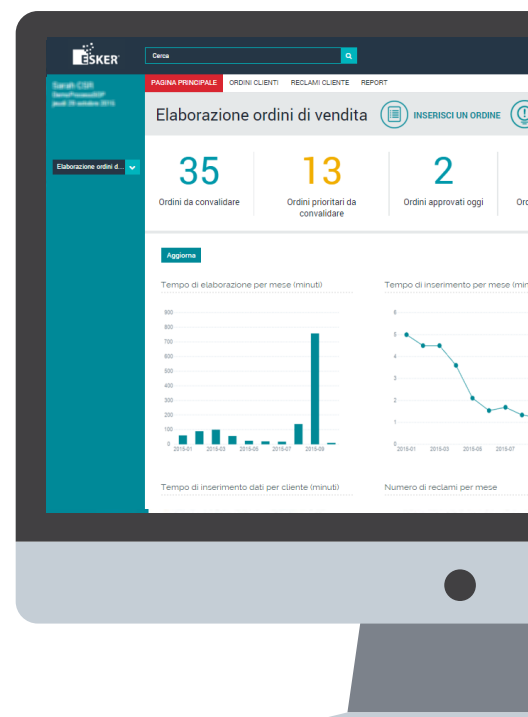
ESKER

Cerca

Sarah CSR
DemoProcessSDP
jeudi 29 octobre 2015

Elaborazione ordini d...

PAGINA PRINCIPALE ORDINI CLIENTI RECLAMI CLIENTE REPORT

Elaborazione ordini di vendita

INSERISCI UN ORDINE

35
Ordini da convalidare

13
Ordini prioritari da convalidare

2
Ordini approvati oggi

Ord

Aggiorna

Tempo di elaborazione per mese (minuti)

900
800
700
600
500
400
300
200
100
0
2015-01 2015-03 2015-05 2015-07 2015-09

Tempo di inserimento per mese (mi

6
5
4
3
2
1
0
2015-01 2015-03 2015-05 2015-07

Tempo di inserimento dati per cliente (minuti)

Numero di reclami per mese